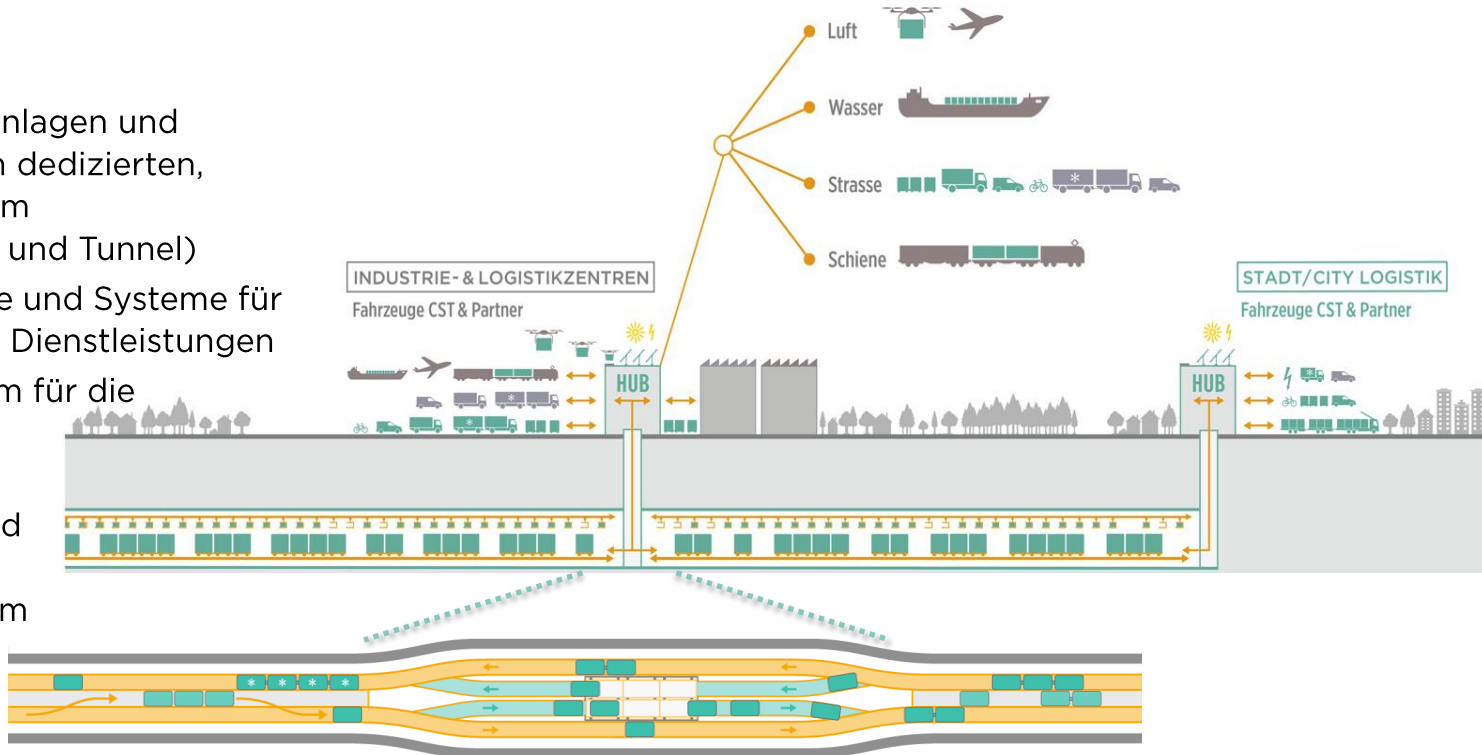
nlagen und
n dedizierten,
m
und Tunnel)
e und Systeme für
Dienstleistungen
m für die

d

m

Luft

Wasser

Strasse

Schiene

INDUSTRIE- & LOGISTIKZENTREN
Fahrzeuge CST & Partner

STADT/CITY LOGISTIK
Fahrzeuge CST & Partner

HUB

HUB